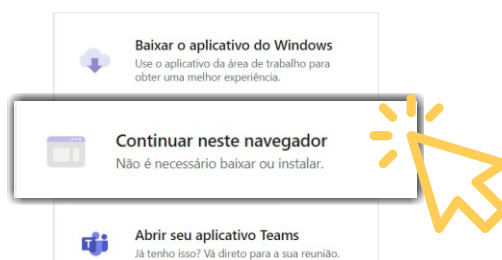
Baixar o aplicativo do Windows
Use o aplicativo da área de trabalho para obter uma melhor experiência.

Continuar neste navegador
Não é necessário baixar ou instalar.

Abrir seu aplicativo Teams
Já tenho isso? Vá direto para a sua reunião.